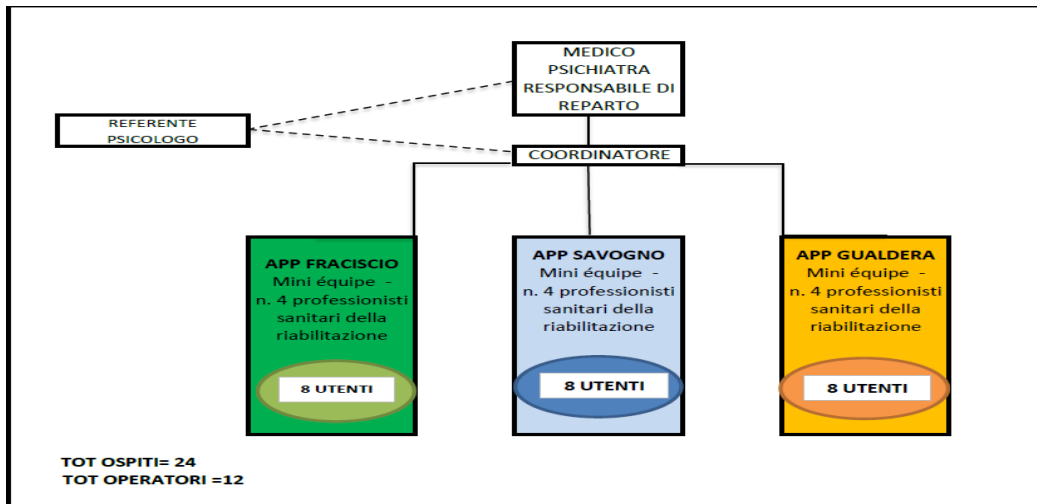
MEDICO PSICHIATRA RESPONSABILE DI REPARTO

REFERENTE PSICOLOGO

COORDINATORE

APP FRACISCIO
Mini équipe -
n. 4 professionisti sanitari della riabilitazione

8 UTENTI

APP SAVOGNO
Mini équipe -
n. 4 professionisti sanitari della riabilitazione

8 UTENTI

APP GUALDERA
Mini équipe -
n. 4 professionisti sanitari della riabilitazione

8 UTENTI

TOT OSPITI= 24
TOT OPERATORI =12